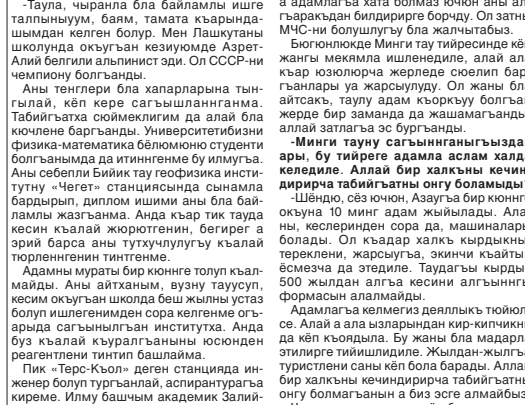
-Таула, чыранла бла байламлы ишге талпыныуум, баям, тамата къарындашымдан келген болур. Мен Лашкутаны школунда окъугъан кезиуюмде Азрет-Алий белгили альпинист эди. Ол СССР-ни чемпиону болгъанды.

Аны тенглери бла хапарларына тынгылай, кёп кере сагъышланнганма. Табийгъатха сюймеклигим да алай бла кючлене баргъанды. Университетибизни физика-математика бёлюмюню студенти болгъанымда да итиннгенме бу илмугъа. Аны себепли Бийик тау геофизика институту «Чегет» станциясында сынамла бардырып, диплом ишими аны бла байламлы жазгъанма. Анда къар тик тауда кесин къалай жюрютгенин, бегирег а эрий барса аны тутхучлулугъу къалай тюрленнгенин тинтгенме.

Адамны мураты бир кюнлюгe толуп къалмайды. Аны айтханым, вузну тауусуп, кесим окъугъан школда беш жылны устаз болуп ишлегенимден сора келгенме огъарыда сагъынылгъан институтха. Анда буз къалай къуралгъанлыгъын юсюнден реагентлени тинтип башлайма.

Пик «Терс-Къол» деген станцияда инженер болуп тургъанлай, аспирантурагъа киреме. Илму башчым академик Залий-